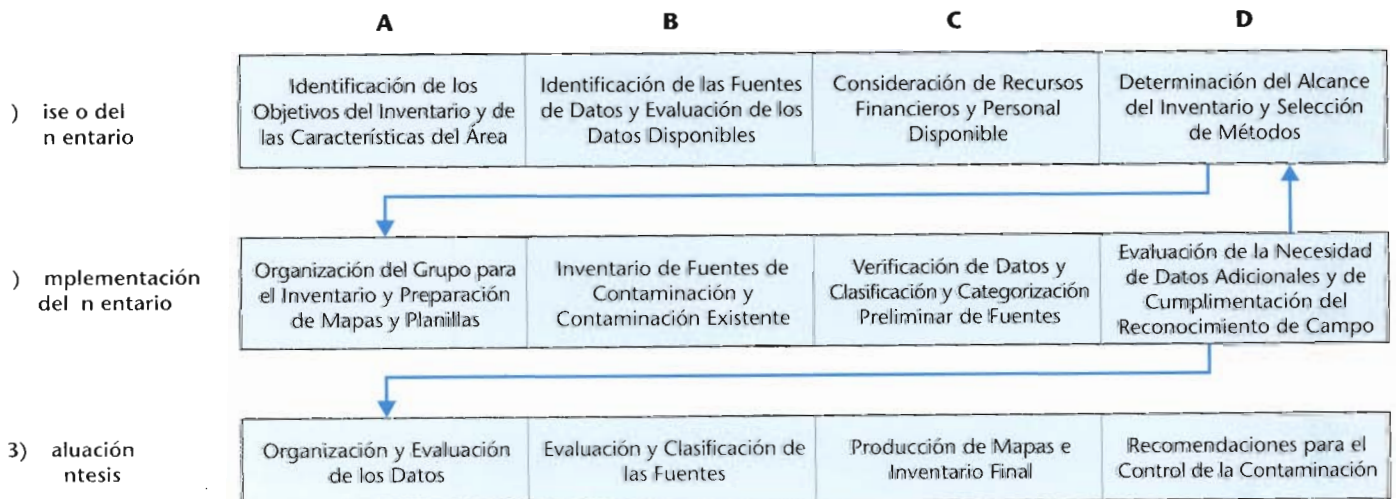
A B C D

) ise o del n entario

Identificación de los Objetivos del Inventario y de las Características del Área

Identificación de las Fuentes de Datos y Evaluación de los Datos Disponibles

Consideración de Recursos Financieros y Personal Disponible

Determinación del Alcance del Inventario y Selección de Métodos

) mplementación del n entario

Organización del Grupo para el Inventario y Preparación de Mapas y Planillas

Inventario de Fuentes de Contaminación y Contaminación Existente

Verificación de Datos y Clasificación y Categorización Preliminar de Fuentes

Evaluación de la Necesidad de Datos Adicionales y de Cumplimentación del Reconocimiento de Campo

3) aluación ntesis

Organización y Evaluación de los Datos

Evaluación y Clasificación de las Fuentes

Producción de Mapas e Inventario Final

Recomendaciones para el Control de la Contaminación